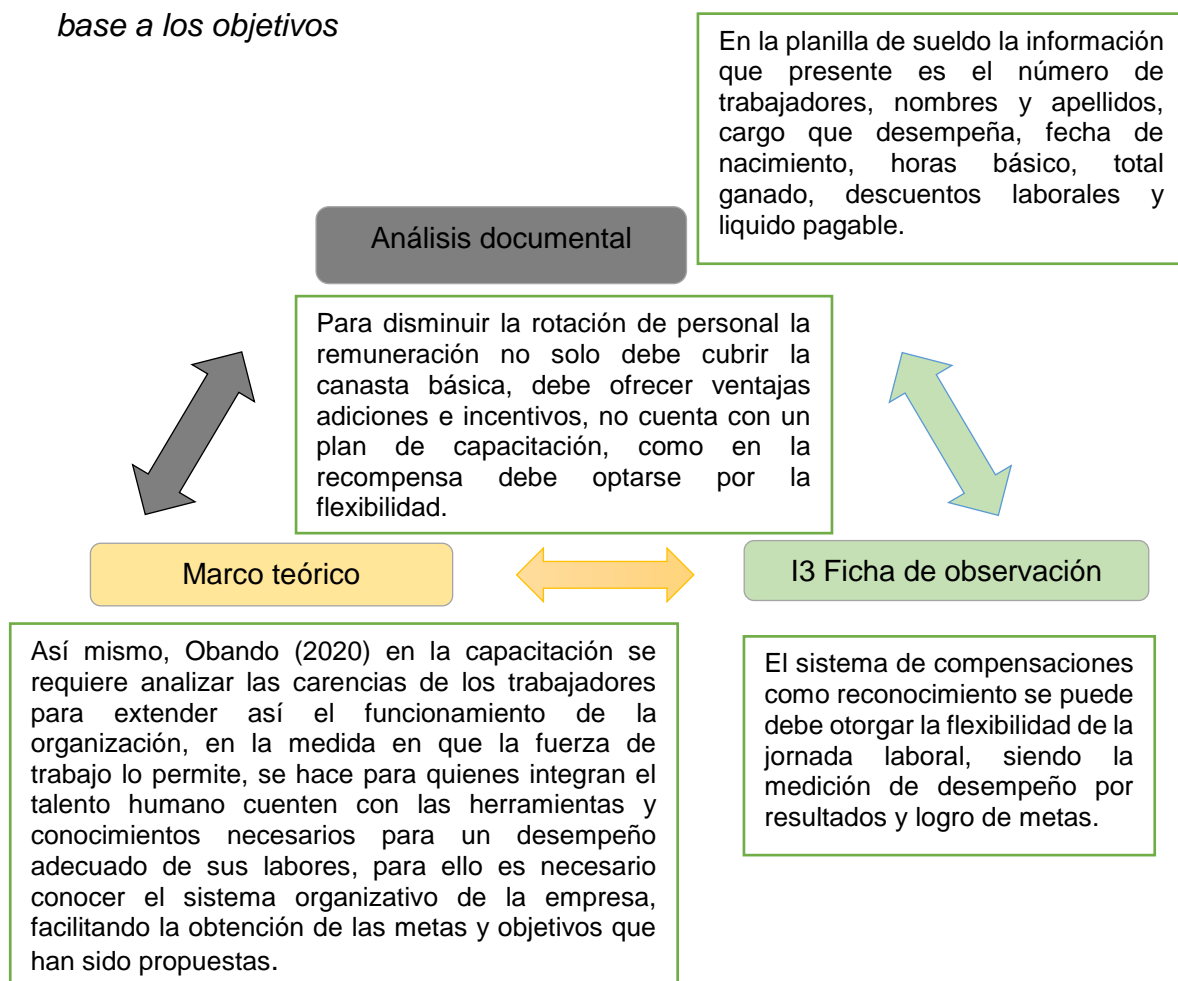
*base a los objetivos*

En la planilla de sueldo la información que presente es el número de trabajadores, nombres y apellidos, cargo que desempeña, fecha de nacimiento, horas básico, total ganado, descuentos laborales y liquido pagable.

Análisis documental

Para disminuir la rotación de personal la remuneración no solo debe cubrir la canasta básica, debe ofrecer ventajas adiciones e incentivos, no cuenta con un plan de capacitación, como en la recompensa debe optarse por la flexibilidad.

Marco teórico

I3 Ficha de observación

Así mismo, Obando (2020) en la capacitación se requiere analizar las carencias de los trabajadores para extender así el funcionamiento de la organización, en la medida en que la fuerza de trabajo lo permite, se hace para quienes integran el talento humano cuenten con las herramientas y conocimientos necesarios para un desempeño adecuado de sus labores, para ello es necesario conocer el sistema organizativo de la empresa, facilitando la obtención de las metas y objetivos que han sido propuestas.

El sistema de compensaciones como reconocimiento se puede debe otorgar la flexibilidad de la jornada laboral, siendo la medición de desempeño por resultados y logro de metas.